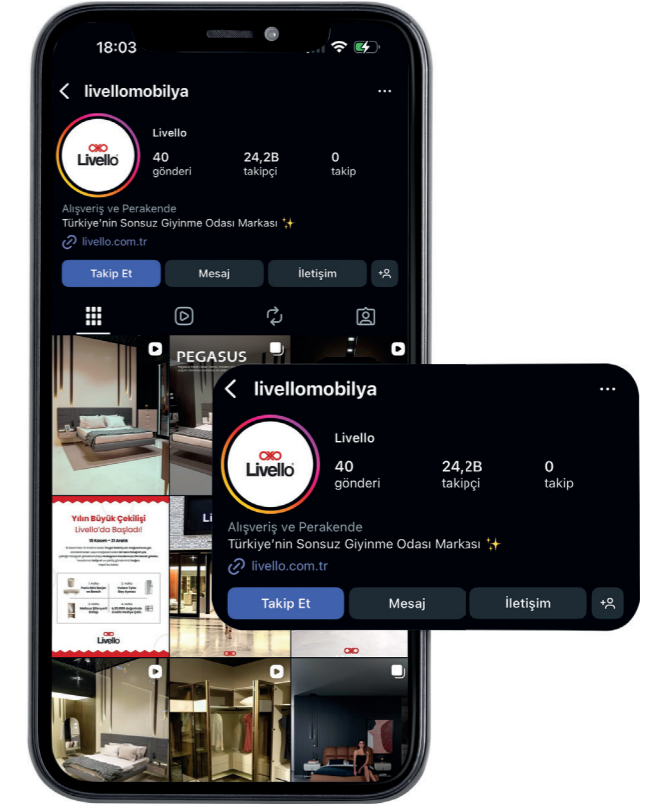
18:03

livellomobilya

Livello

Livello

40 gönderi

24,2B takipçi

0 takip

Alışveriş ve Perakende
Türkiye'nin Sonsuz Giyinme Odası Markası ✨

livello.com.tr

Takip Et
Mesaj
İletişim

PEGASUS

Yılın Büyük Çekilişi
Livello'da Başladı!

Livello

livellomobilya

Livello

Livello

40 gönderi

24,2B takipçi

0 takip

Alışveriş ve Perakende
Türkiye'nin Sonsuz Giyinme Odası Markası ✨

livello.com.tr

Takip Et
Mesaj
İletişim